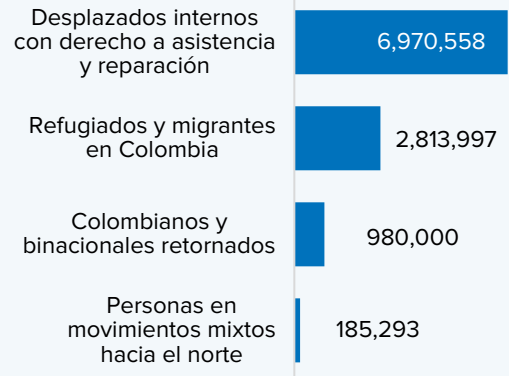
Desplazados internos con derecho a asistencia y reparación 6,970,558

Refugiados y migrantes en Colombia 2,813,997

Colombianos y binacionales retornados 980,000

Personas en movimientos mixtos hacia el norte 185,293